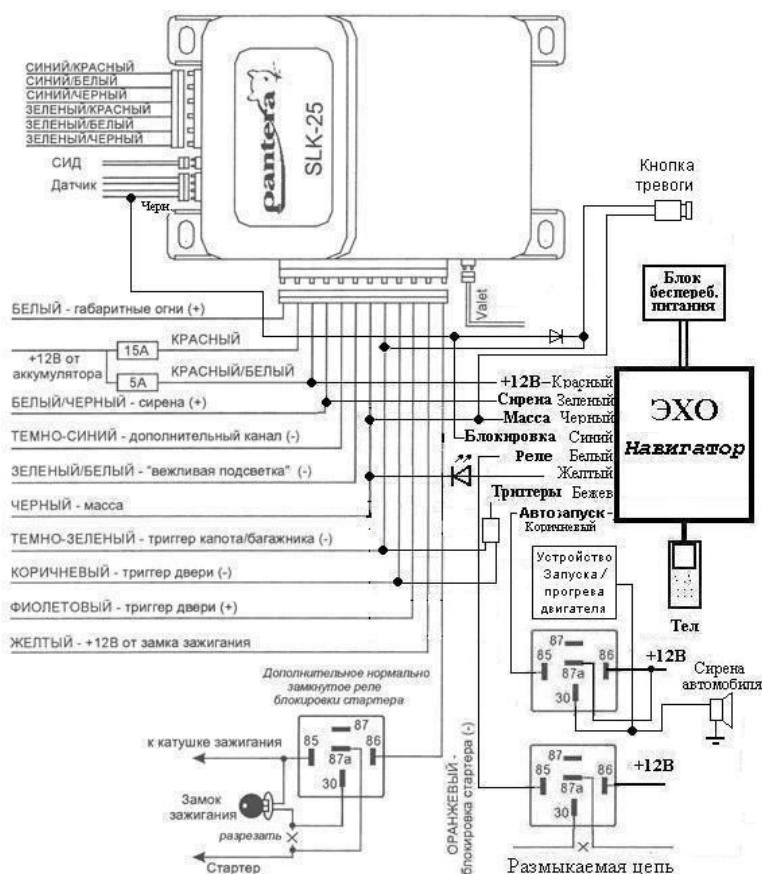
СИНИЙ/КРАСНЫЙ
СИНИЙ/БЕЛЫЙ
СИНИЙ/ЧЕРНЫЙ
ЗЕЛЕНЫЙ/КРАСНЫЙ
ЗЕЛЕНЫЙ/БЕЛЫЙ
ЗЕЛЕНЫЙ/ЧЕРНЫЙ
СИД
Датчик
Черн.
pantera
SLK-25
Valet
Кнопка тревоги
Блок беспереб. питания
БЕЛЫЙ - габаритные огни (+)
+12В от аккумулятора
15А
КРАСНЫЙ
5А
КРАСНЫЙ/БЕЛЫЙ
БЕЛЫЙ/ЧЕРНЫЙ - сирена (+)
ТЕМНО-СИНИЙ - дополнительный канал (-)
ЗЕЛЕНЫЙ/БЕЛЫЙ - "вежливая подсветка" (-)
ЧЕРНЫЙ - масса
ТЕМНО-ЗЕЛЕНЫЙ - триггер капота/багажника (-)
КОРИЧНЕВЫЙ - триггер двери (-)
ФИОЛЕТОВЫЙ - триггер двери (+)
ЖЕЛТЫЙ - +12В от замка зажигания
+12В–Красный
Сирена Зеленый
Масса Черный
Блокировка Синий
Реле Белый
Желтый
Триггеры Бежев
Автозапуск-Коричневый
ЭХО
Навигатор
Устройство Запуска / прогрева двигателя
Тел
87
85
86
87a
30
+12В
Сирена автомобиля
Дополнительное нормально замкнутое реле блокировки стартера
к катушке зажигания
87
85
86
87a
30
Замок зажигания
разрезать
Стартер
ОРАНЖЕВЫЙ - блокировка стартера (-)
87
85
86
87a
30
+12В
Размыкаемая цепь